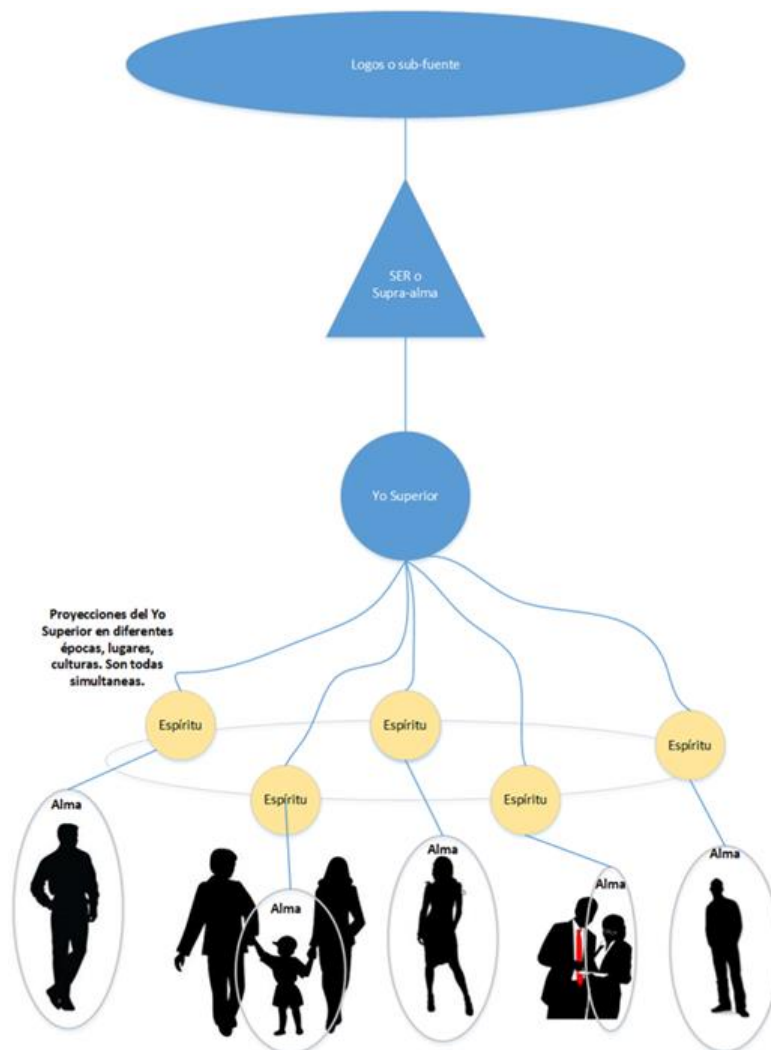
Logos o sub-fuente

SER o Supra-alma

Yo Superior

Proyecciones del Yo Superior en diferentes épocas, lugares, culturas. Son todas simultaneas.

Espíritu

Espíritu

Espíritu

Espíritu

Espíritu

Alma

Alma

Alma

Alma

Alma